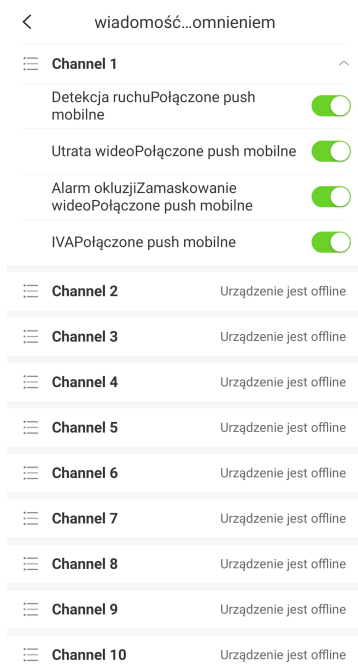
wiadomość…omnieniem

Channel 1

Detekcja ruchuPołączone push mobilne

Utrata wideoPołączone push mobilne

Alarm okluzjiZamaskowanie wideoPołączone push mobilne

IVAPołączone push mobilne

Channel 2 Urządzenie jest offline

Channel 3 Urządzenie jest offline

Channel 4 Urządzenie jest offline

Channel 5 Urządzenie jest offline

Channel 6 Urządzenie jest offline

Channel 7 Urządzenie jest offline

Channel 8 Urządzenie jest offline

Channel 9 Urządzenie jest offline

Channel 10 Urządzenie jest offline